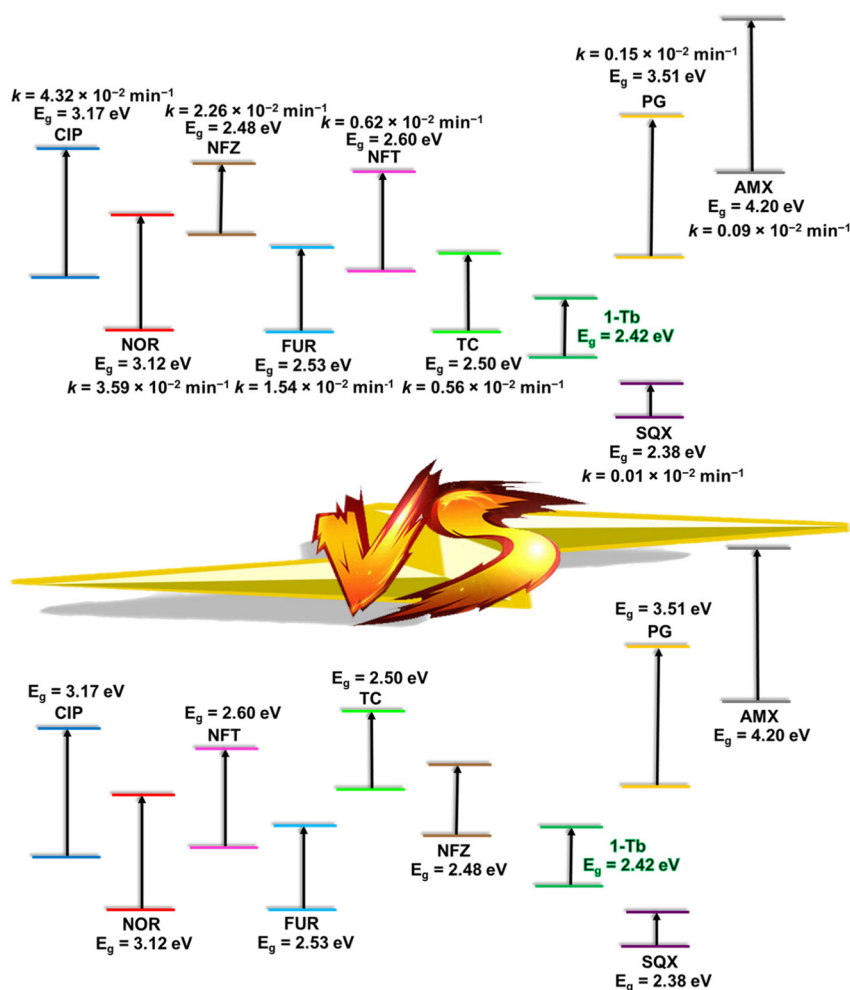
$k$ = 0.15 × $10^{-2}$ min$^{-1}$
$E_g$ = 3.51 eV
PG

$k$ = 4.32 × $10^{-2}$ min$^{-1}$
$E_g$ = 3.17 eV
CIP

$k$ = 2.26 × $10^{-2}$ min$^{-1}$
$E_g$ = 2.48 eV
NFZ

$k$ = 0.62 × $10^{-2}$ min$^{-1}$
$E_g$ = 2.60 eV
NFT

AMX
$E_g$ = 4.20 eV
$k$ = 0.09 × $10^{-2}$ min$^{-1}$

1-Tb
$E_g$ = 2.42 eV

NOR
$E_g$ = 3.12 eV
$k$ = 3.59 × $10^{-2}$ min$^{-1}$

FUR
$E_g$ = 2.53 eV
$k$ = 1.54 × $10^{-2}$ min$^{-1}$

TC
$E_g$ = 2.50 eV
$k$ = 0.56 × $10^{-2}$ min$^{-1}$

SQX
$E_g$ = 2.38 eV
$k$ = 0.01 × $10^{-2}$ min$^{-1}$

VS

$E_g$ = 3.51 eV
PG

$E_g$ = 2.50 eV
TC

$E_g$ = 3.17 eV
CIP

$E_g$ = 2.60 eV
NFT

AMX
$E_g$ = 4.20 eV

NFZ
$E_g$ = 2.48 eV

1-Tb
$E_g$ = 2.42 eV

NOR
$E_g$ = 3.12 eV

FUR
$E_g$ = 2.53 eV

SQX
$E_g$ = 2.38 eV